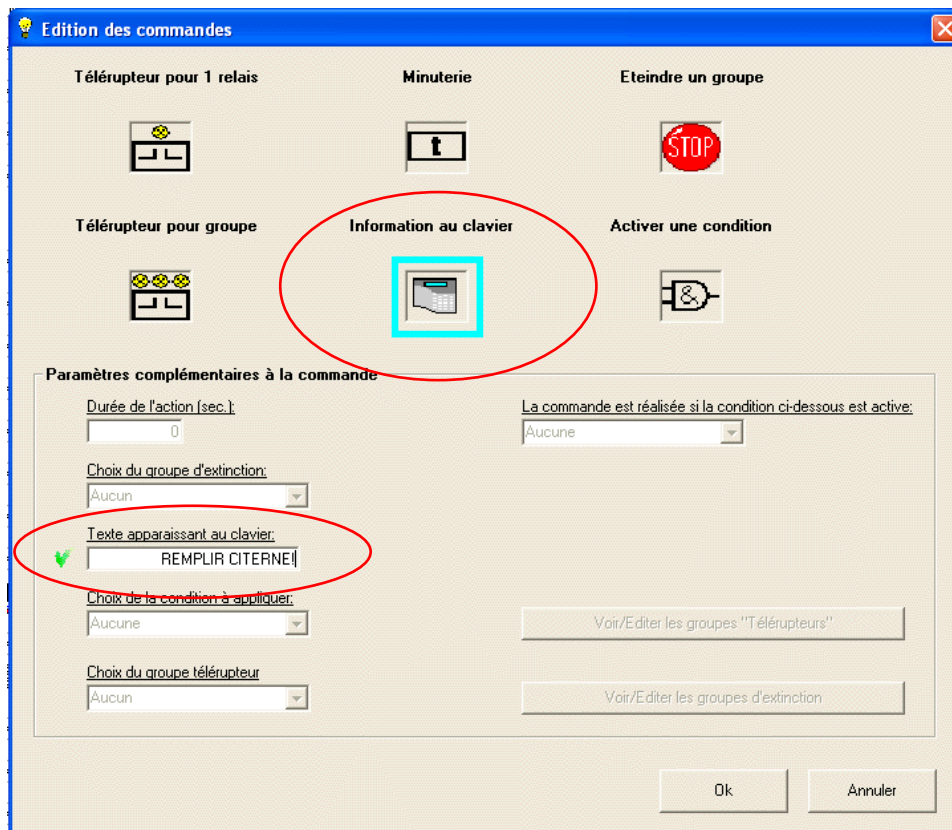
Edition des commandes

Télérupteur pour 1 relais

Minuterie

t

Eteindre un groupe

STOP

Télérupteur pour groupe

Information au clavier

Activer une condition

&

Paramètres complémentaires à la commande

Durée de l'action (sec.):

0

La commande est réalisée si la condition ci-dessous est active:

Aucune

Choix du groupe d'extinction:

Aucun

Texte apparaissant au clavier:

REMPLIR CITERNE!

Choix de la condition à appliquer:

Aucune

Voir/Editer les groupes "Télérupteurs"

Choix du groupe télérupteur

Aucun

Voir/Editer les groupes d'extinction

Ok

Annuler